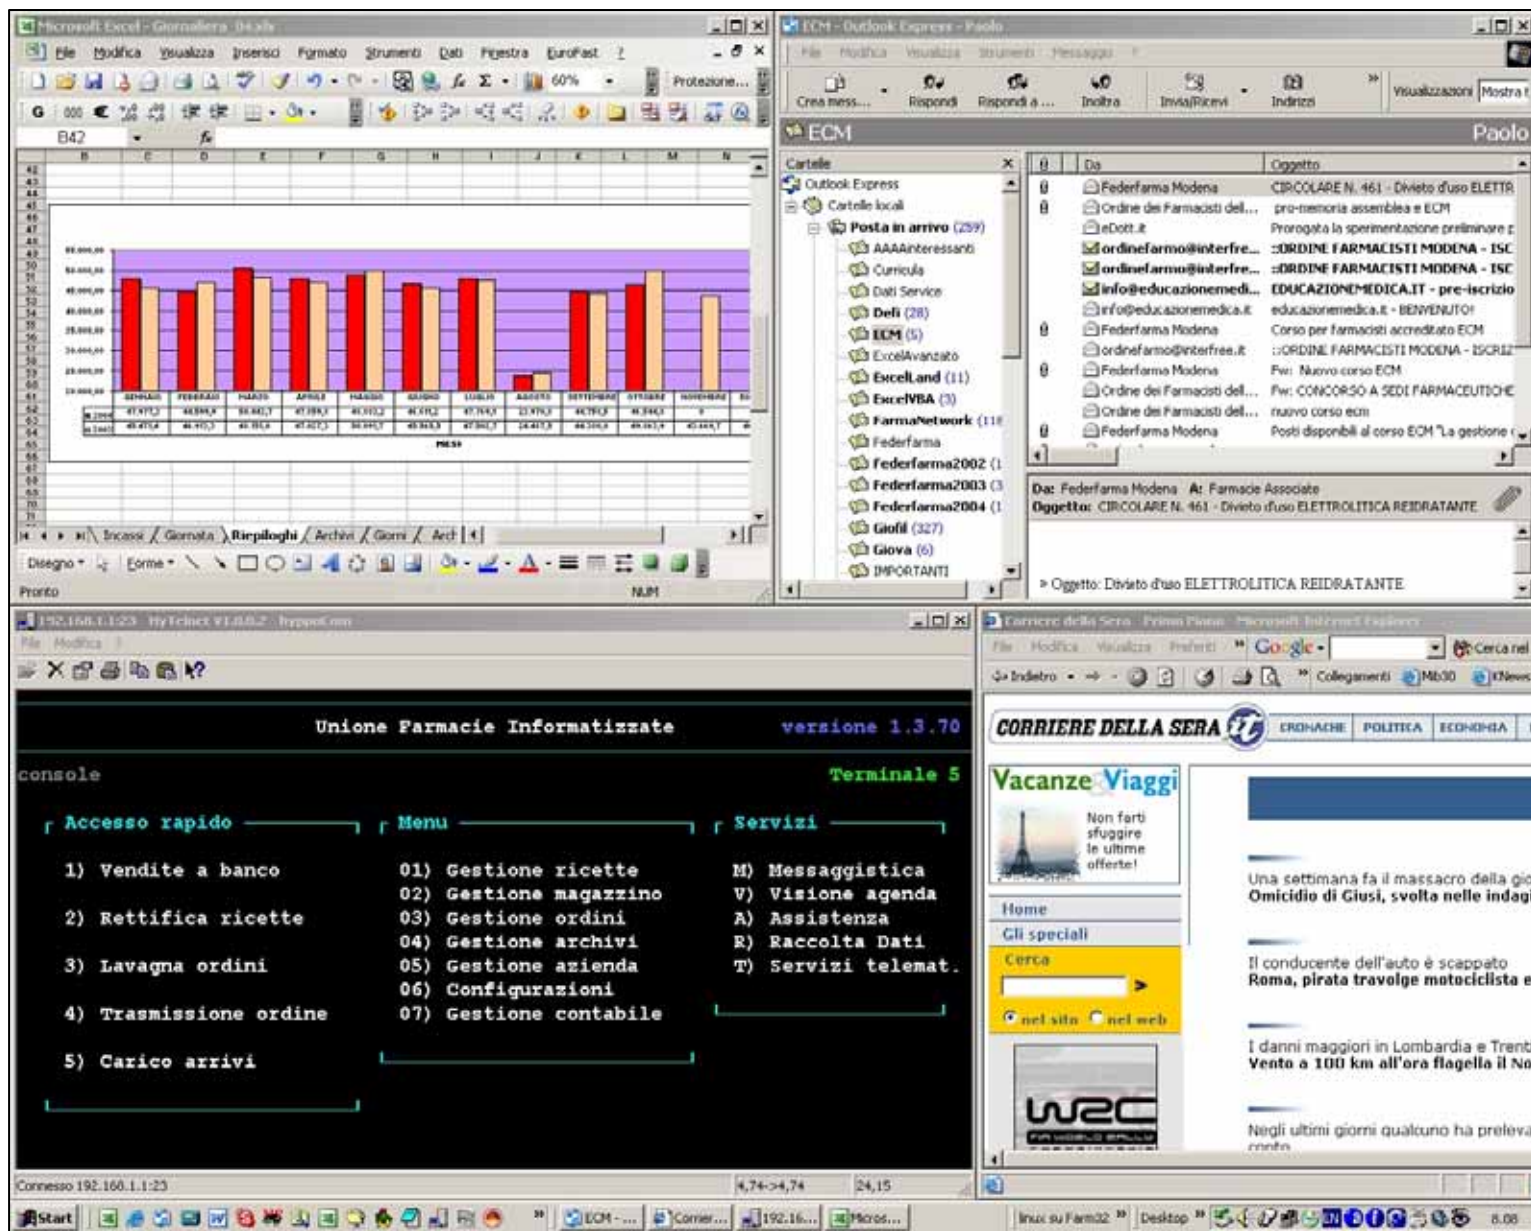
Microsoft Excel - Giornaliera 04.xls

File Modifica Visualizza Inserisci Formato Strumenti Dati Finestra EuroFast ?

60%

Protezione...

B42

GENNAIO FEBBRAIO MARZO APRILE MAGGIO GIUGNO LUGLIO AGOSTO SETTEMBRE OTTOBRE NOVEMBRE

MESI

Incassi / Giornata / Riepiloghi / Archivi / Giorni / Arch

Disegno · Forme ·

Pronto NUM

ECM - Outlook Express - Paolo

File Modifica Visualizza Strumenti Messaggio ?

Crea mess... Rispondi Rispondi a ... Inoltra Invia/Ricevi Indirizzi

Visualizzazioni Mostra t

ECM Paolo

Cartelle

Outlook Express
Cartelle locali
Posta in arrivo (259)
AAAAinteressanti
Curricula
Dati Service
Deli (28)
ECM (5)
ExcelAvanzato
ExcelLand (11)
ExcelVBA (3)
FarmaNetwork (11
Federfarma
Federfarma2002 (1
Federfarma2003 (3
Federfarma2004 (1
Giofil (327)
Giova (6)
IMPORTANTI

| Da | Oggetto |
|---|---|
| Federfarma Modena | CIRCOLARE N. 461 - Divieto d'uso ELETTR |
| Ordine dei Farmacisti del... | pro-memoria assemblea e ECM |
| eDott.it | Prorogata la sperimentazione preliminare |
| ordinefarmo@interfre... | ::ORDINE FARMACISTI MODENA - ISC |
| ordinefarmo@interfre... | ::ORDINE FARMACISTI MODENA - ISC |
| info@educazionemedi... | EDUCAZIONEMEDICA.IT - pre-iscrizio |
| info@educazionemedica.it | educazionemedica.it - BENVENUTO! |
| Federfarma Modena | Corso per farmacisti accreditato ECM |
| ordinefarmo@interfree.it | ::ORDINE FARMACISTI MODENA - ISCRIZ |
| Federfarma Modena | Fw: Nuovo corso ECM |
| Ordine dei Farmacisti del... | Fw: CONCORSO A SEDI FARMACEUTICHE |
| Ordine dei Farmacisti del... | nuovo corso ecm |
| Federfarma Modena | Posti disponibili al corso ECM "La gestione |

Da: Federfarma Modena A: Farmacie Associate
Oggetto: CIRCOLARE N. 461 - Divieto d'uso ELETTROLITICA REIDRATANTE

> Oggetto: Divieto d'uso ELETTROLITICA REIDRATANTE

192.168.1.1:23 - MyTelnet V1.0.0.2 - hyppot.net

File Modifica ?

Unione Farmacie Informatizzate versione 1.3.70

console Terminale 5

Accesso rapido

1) Vendite a banco

2) Rettifica ricette

3) Lavagna ordini

4) Trasmissione ordine

5) Carico arrivi

Menu

01) Gestione ricette
02) Gestione magazzino
03) Gestione ordini
04) Gestione archivi
05) Gestione azienda
06) Configurazioni
07) Gestione contabile

Servizi

M) Messaggistica
V) Visione agenda
A) Assistenza
R) Raccolta Dati
T) Servizi telemat.

Connesso 192.168.1.1:23 4,74->4,74 24,15

Corriere della Sera - Primo Piano - Microsoft Internet Explorer

File Modifica Visualizza Preferiti Google Cerca nel

Indietro Collegamenti Mb30 KNews

CORRIERE DELLA SERA CRONACHE POLITICA ECONOMIA

Vacanze Viaggi

Non farti sfuggire le ultime offerte!

Home
Gli speciali
Cerca

nel sito nel web

Una settimana fa il massacro della gio
Omicidio di Giusi, svolta nelle indagi

Il conducente dell'auto è scappato
Roma, pirata travolge motociclista e

I danni maggiori in Lombardia e Trent
Vento a 100 km all'ora flagella il No

Negli ultimi giorni qualcuno ha preleva
conto

Start ECM -... Corrier... 192.16... Micros... linux su Farm02 Desktop 8.08